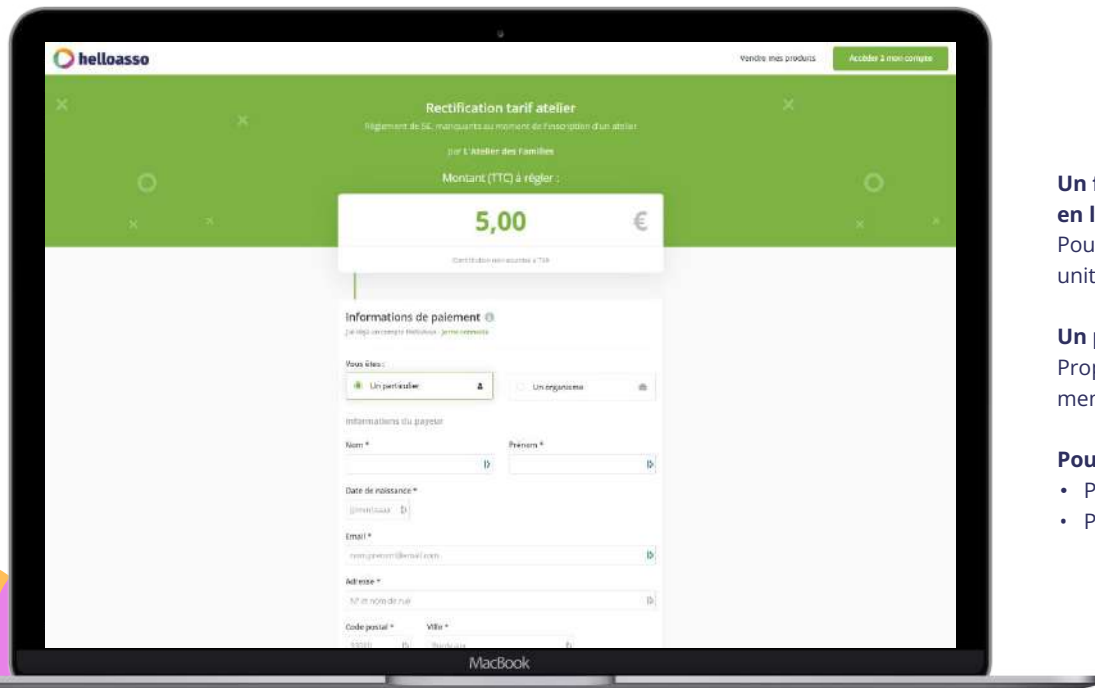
helloasso

Vendre mes produits

Accéder à mon compte

Rectification tarif atelier

Règlement de 5€ manquants au moment de l'inscription d'un atelier

par L'Atelier des Familles

Montant (TTC) à régler :

5,00 €

Contribution non soumise à TVA

Informations de paiement

J'ai déjà un compte HelloAsso - Je me connecte

Vous êtes :

Un particulier

Un organisme

Informations du payeur

Nom *

Prénom *

Date de naissance *

jj/mm/aaaa

Email *

nom.prenom@email.com

Adresse *

N° et nom de rue

Code postal *

Ville *

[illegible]

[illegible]

MacBook

Un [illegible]
en l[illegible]
Pou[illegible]
unit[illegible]

Un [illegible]
Prop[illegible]
mer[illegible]

Pou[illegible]
• P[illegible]
• P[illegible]